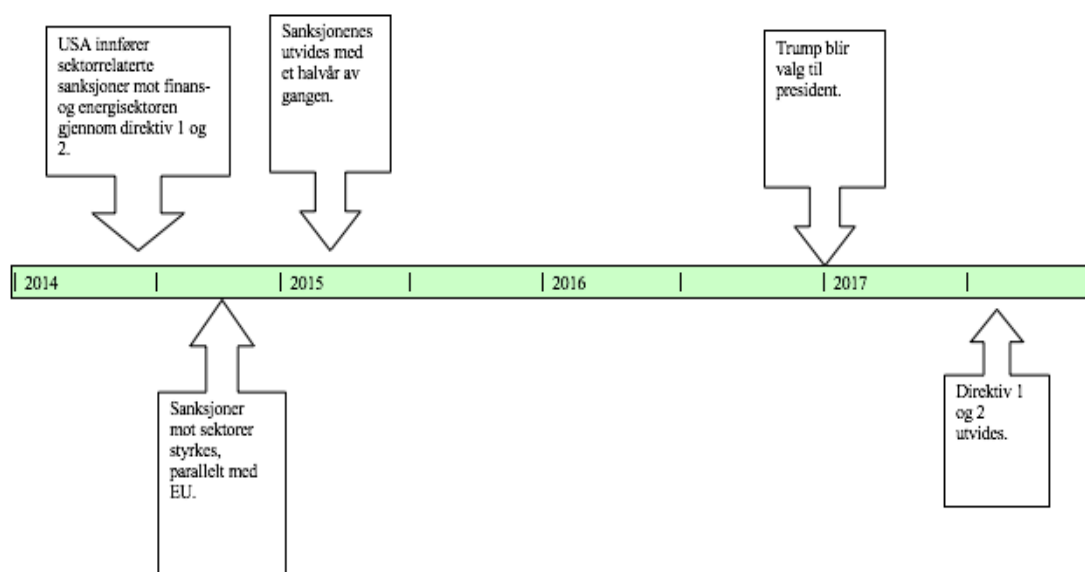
USA innfører sektorrelaterte sanksjoner mot finans- og energisektoren gjennom direktiv 1 og 2.

Sanksjonenes utvides med et halvår av gangen.

Trump blir valg til president.

2014

2015

2016

2017

Sanksjoner mot sektorer styrkes, parallelt med EU.

Direktiv 1 og 2 utvides.